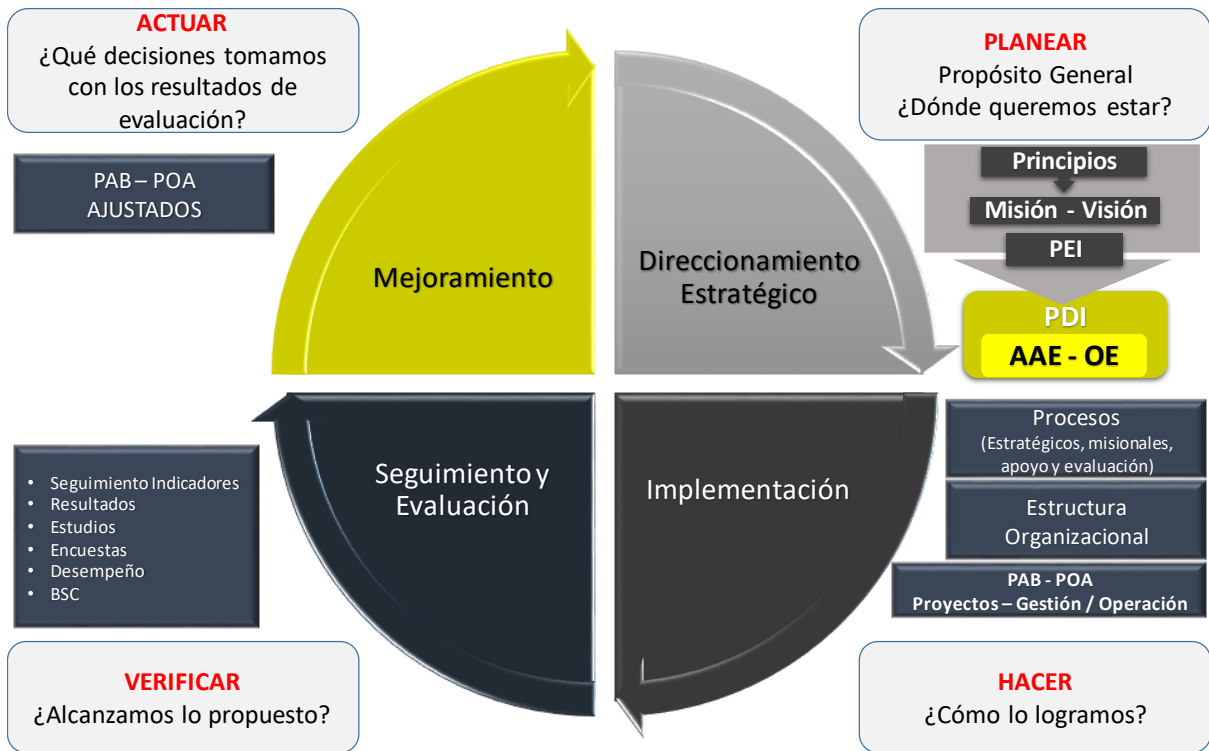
ACTUAR
¿Qué decisiones tomamos con los resultados de evaluación?

PAB – POA
AJUSTADOS

Mejoramiento

Direccionamiento Estratégico

PLANEAR
Propósito General
¿Dónde queremos estar?

Principios

Misión - Visión

PEI

PDI

AAE - OE

Procesos
(Estratégicos, misionales, apoyo y evaluación)

Estructura Organizacional

PAB - POA
Proyectos – Gestión / Operación

Implementación

Seguimiento y Evaluación

• Seguimiento Indicadores
• Resultados
• Estudios
• Encuestas
• Desempeño
• BSC

VERIFICAR
¿Alcanzamos lo propuesto?

HACER
¿Cómo lo logramos?